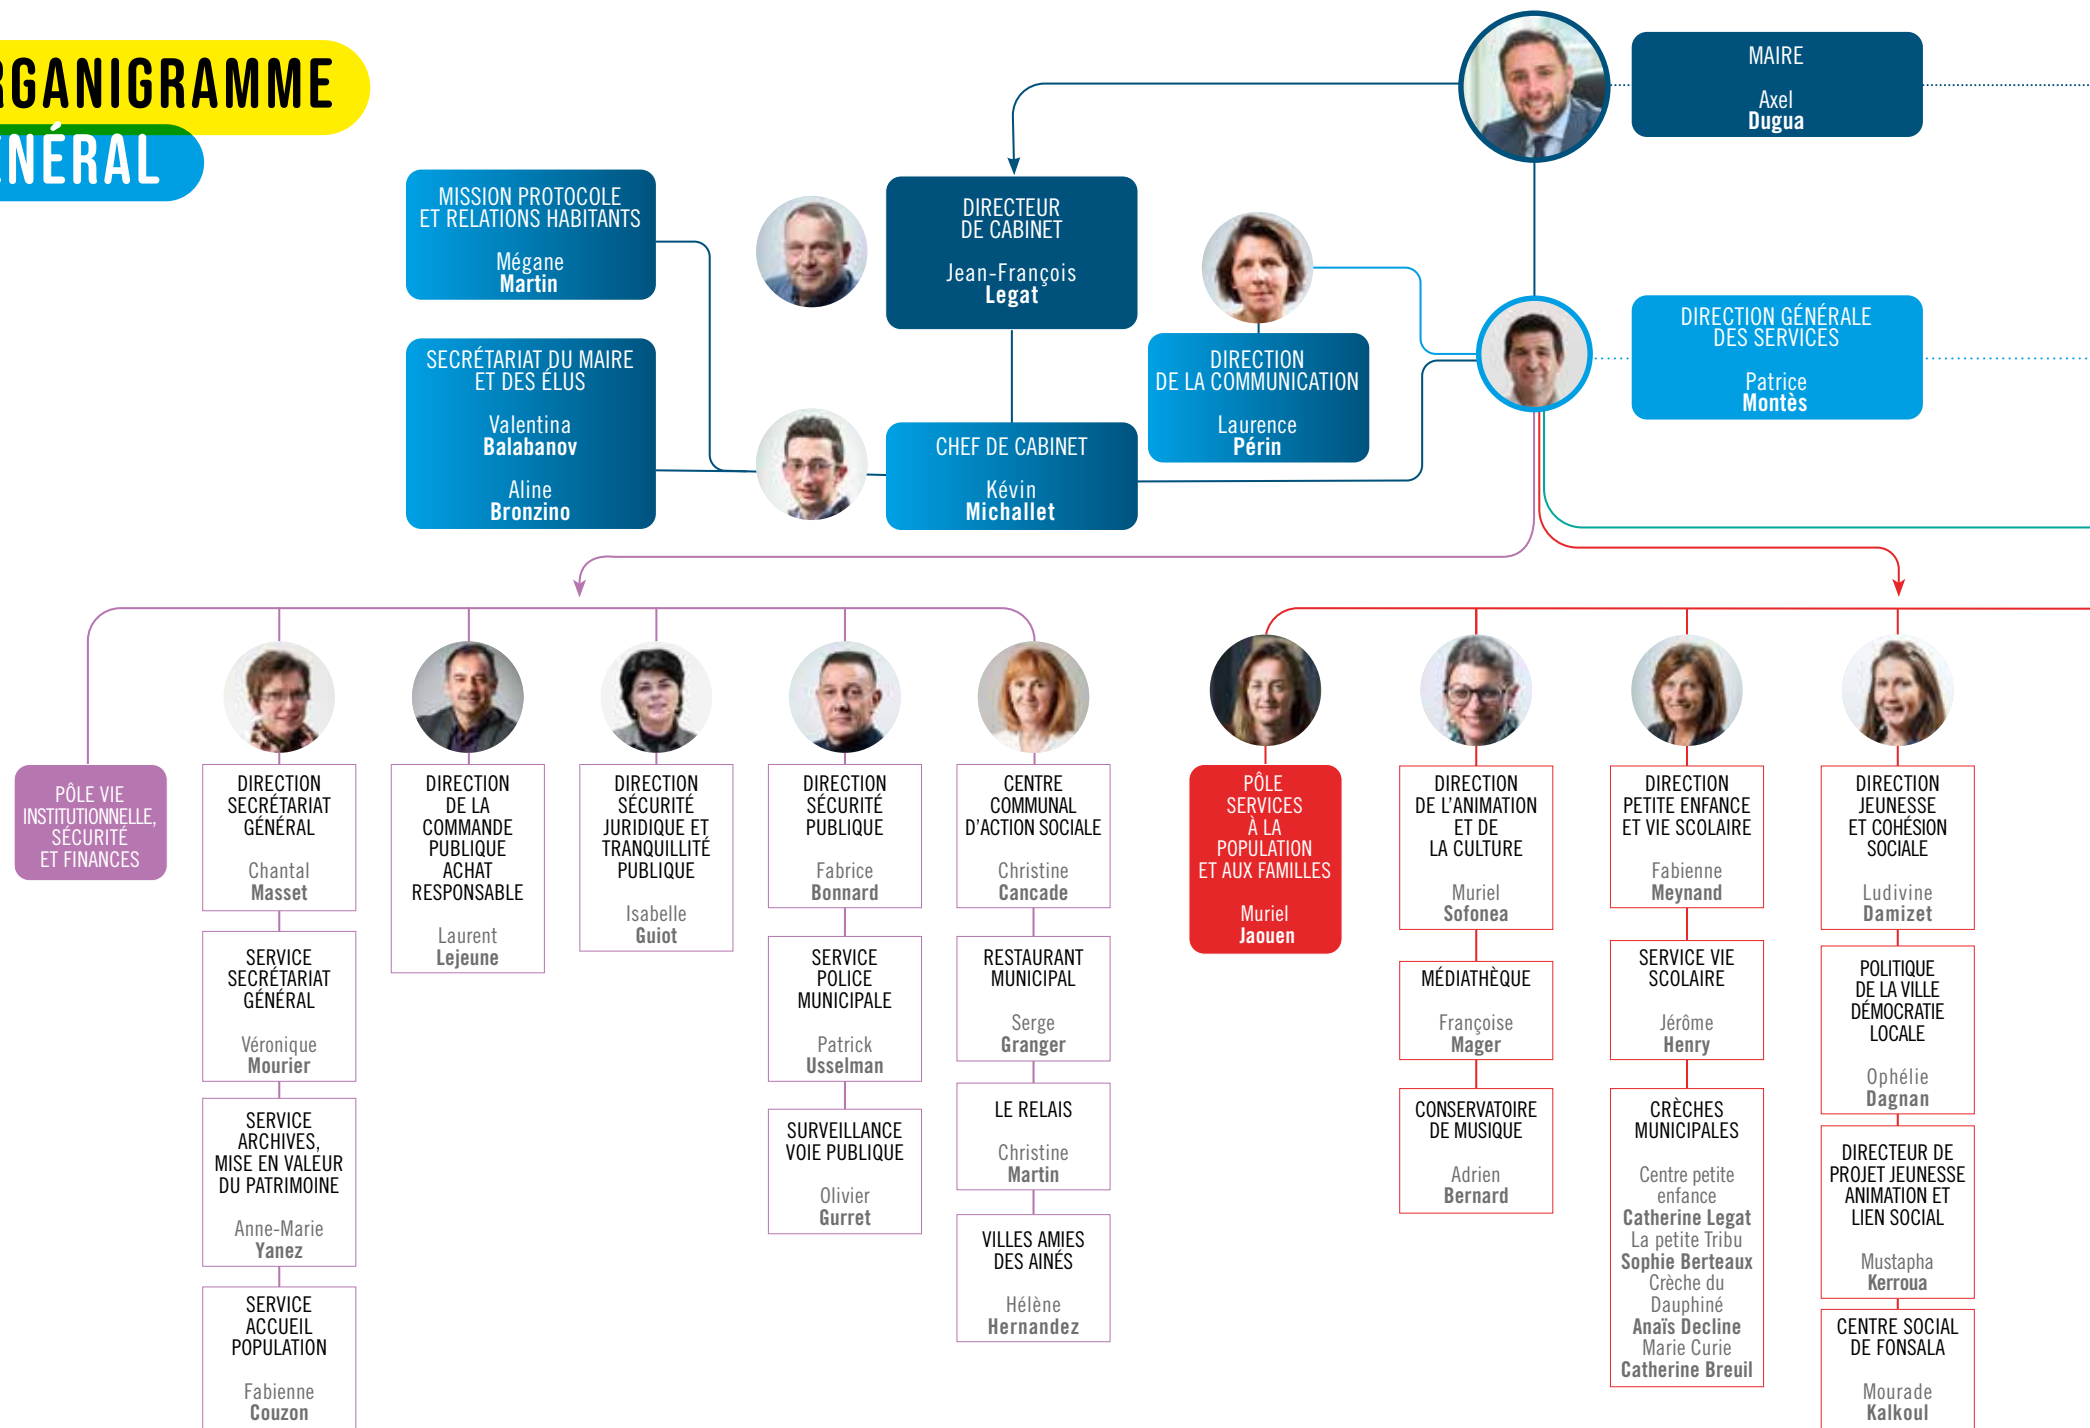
RGANIGRAMME
NÉRAL

MAIRE
Axel
Dugua

DIRECTEUR DE CABINET
Jean-François
Legat

MISSION PROTOCOLE ET RELATIONS HABITANTS
Mégane
Martin

SECRÉTARIAT DU MAIRE ET DES ÉLUS
Valentina
Balabanov
Aline
Bronzino

CHEF DE CABINET
Kévin
Michallet

DIRECTION DE LA COMMUNICATION
Laurence
Périn

DIRECTION GÉNÉRALE DES SERVICES
Patrice
Montès

PÔLE VIE INSTITUTIONNELLE, SÉCURITÉ ET FINANCES

DIRECTION SECRÉTARIAT GÉNÉRAL
Chantal
Masset

SERVICE SECRÉTARIAT GÉNÉRAL
Véronique
Mourier

SERVICE ARCHIVES, MISE EN VALEUR DU PATRIMOINE
Anne-Marie
Yanez

SERVICE ACCUEIL POPULATION
Fabienne
Couzon

DIRECTION DE LA COMMANDE PUBLIQUE ACHAT RESPONSABLE
Laurent
Lejeune

DIRECTION SÉCURITÉ JURIDIQUE ET TRANQUILLITÉ PUBLIQUE
Isabelle
Guiot

DIRECTION SÉCURITÉ PUBLIQUE
Fabrice
Bonnard

SERVICE POLICE MUNICIPALE
Patrick
Usselman

SURVEILLANCE VOIE PUBLIQUE
Olivier
Gurret

CENTRE COMMUNAL D'ACTION SOCIALE
Christine
Cancade

RESTAURANT MUNICIPAL
Serge
Granger

LE RELAIS
Christine
Martin

VILLES AMIES DES AINÉS
Hélène
Hernandez

PÔLE SERVICES À LA POPULATION ET AUX FAMILLES
Muriel
Jaouen

DIRECTION DE L'ANIMATION ET DE LA CULTURE
Muriel
Sofonea

MÉDIATHÈQUE
Françoise
Mager

CONSERVATOIRE DE MUSIQUE
Adrien
Bernard

DIRECTION PETITE ENFANCE ET VIE SCOLAIRE
Fabienne
Meynand

SERVICE VIE SCOLAIRE
Jérôme
Henry

CRÈCHES MUNICIPALES
Centre petite enfance
Catherine Legat
La petite Tribu
Sophie Berteaux
Crèche du Dauphiné
Anaïs Decline
Marie Curie
Catherine Breuil

DIRECTION JEUNESSE ET COHÉSION SOCIALE
Ludivine
Damizet

POLITIQUE DE LA VILLE DÉMOCRATIE LOCALE
Ophélie
Dagnan

DIRECTEUR DE PROJET JEUNESSE ANIMATION ET LIEN SOCIAL
Mustapha
Kerroua

CENTRE SOCIAL DE FONSALA
Mourade
Kalkoul